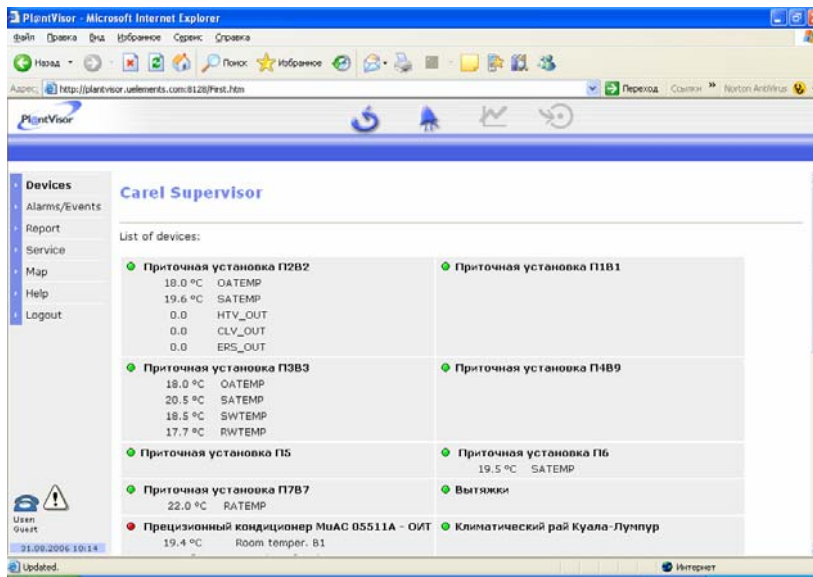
PlantVisor - Microsoft Internet Explorer

Файл Правка Вид Избранное Сервис Справка

Назад Поиск Избранное

Адрес: http://plantvisor.uelements.com:8128/First.htm Переход Ссылки Norton AntiVirus

PlantVisor

Devices
Alarms/Events
Report
Service
Map
Help
Logout

User: Guest
21.09.2006 10:14

Carel Supervisor

List of devices:

| | |
|---|---|
| Приточная установка П2В2<br>18.0 °C OATEMP<br>19.6 °C SATEMP<br>0.0 HTV_OUT<br>0.0 CLV_OUT<br>0.0 ERS_OUT | Приточная установка П1В1 |
| Приточная установка П3В3<br>18.0 °C OATEMP<br>20.5 °C SATEMP<br>18.5 °C SWTEMP<br>17.7 °C RWTEMP | Приточная установка П4В9 |
| Приточная установка П5 | Приточная установка П6<br>19.5 °C SATEMP |
| Приточная установка П7В7<br>22.0 °C RATEMP | Вытяжки |
| Прецизионный кондиционер MuAC 05511A - ОИТ<br>19.4 °C Room temper. B1 | Климатический рай Куала-Лумпур |

Updated.

Интернет